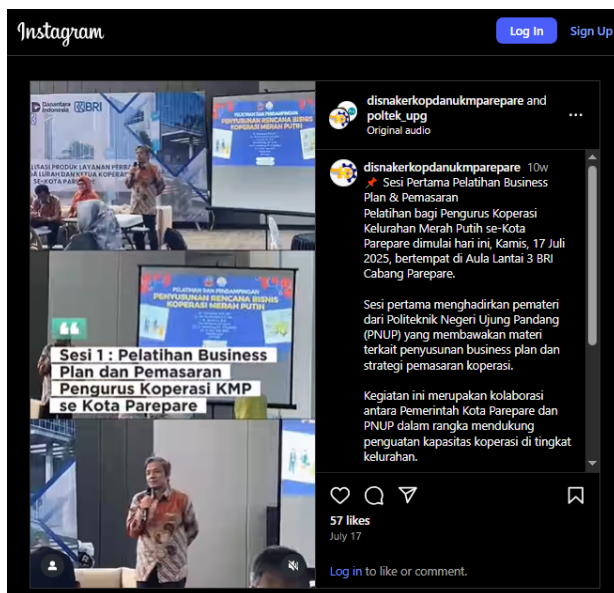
Instagram

Log In

Sign Up

Danantara Indonesia BRI

PELATIHAN DAN PENDAMPINGAN
PENYUSUNAN RENCANA BISNIS
KOPERASI MERAH PUTIH

PELATIHAN DAN PENDAMPINGAN
PENYUSUNAN RENCANA BISNIS
KOPERASI MERAH PUTIH

Sesi 1 : Pelatihan Business Plan dan Pemasaran Pengurus Koperasi KMP se Kota Parepare

disnakerkopdanukmparepare and poltek_upg
Original audio

disnakerkopdanukmparepare 10w
📌 Sesi Pertama Pelatihan Business Plan & Pemasaran
Pelatihan bagi Pengurus Koperasi Kelurahan Merah Putih se-Kota Parepare dimulai hari ini, Kamis, 17 Juli 2025, bertempat di Aula Lantai 3 BRI Cabang Parepare.

Sesi pertama menghadirkan pemateri dari Politeknik Negeri Ujung Pandang (PNUP) yang membawakan materi terkait penyusunan business plan dan strategi pemasaran koperasi.

Kegiatan ini merupakan kolaborasi antara Pemerintah Kota Parepare dan PNUP dalam rangka mendukung penguatan kapasitas koperasi di tingkat kelurahan.

57 likes
July 17

Log in to like or comment.